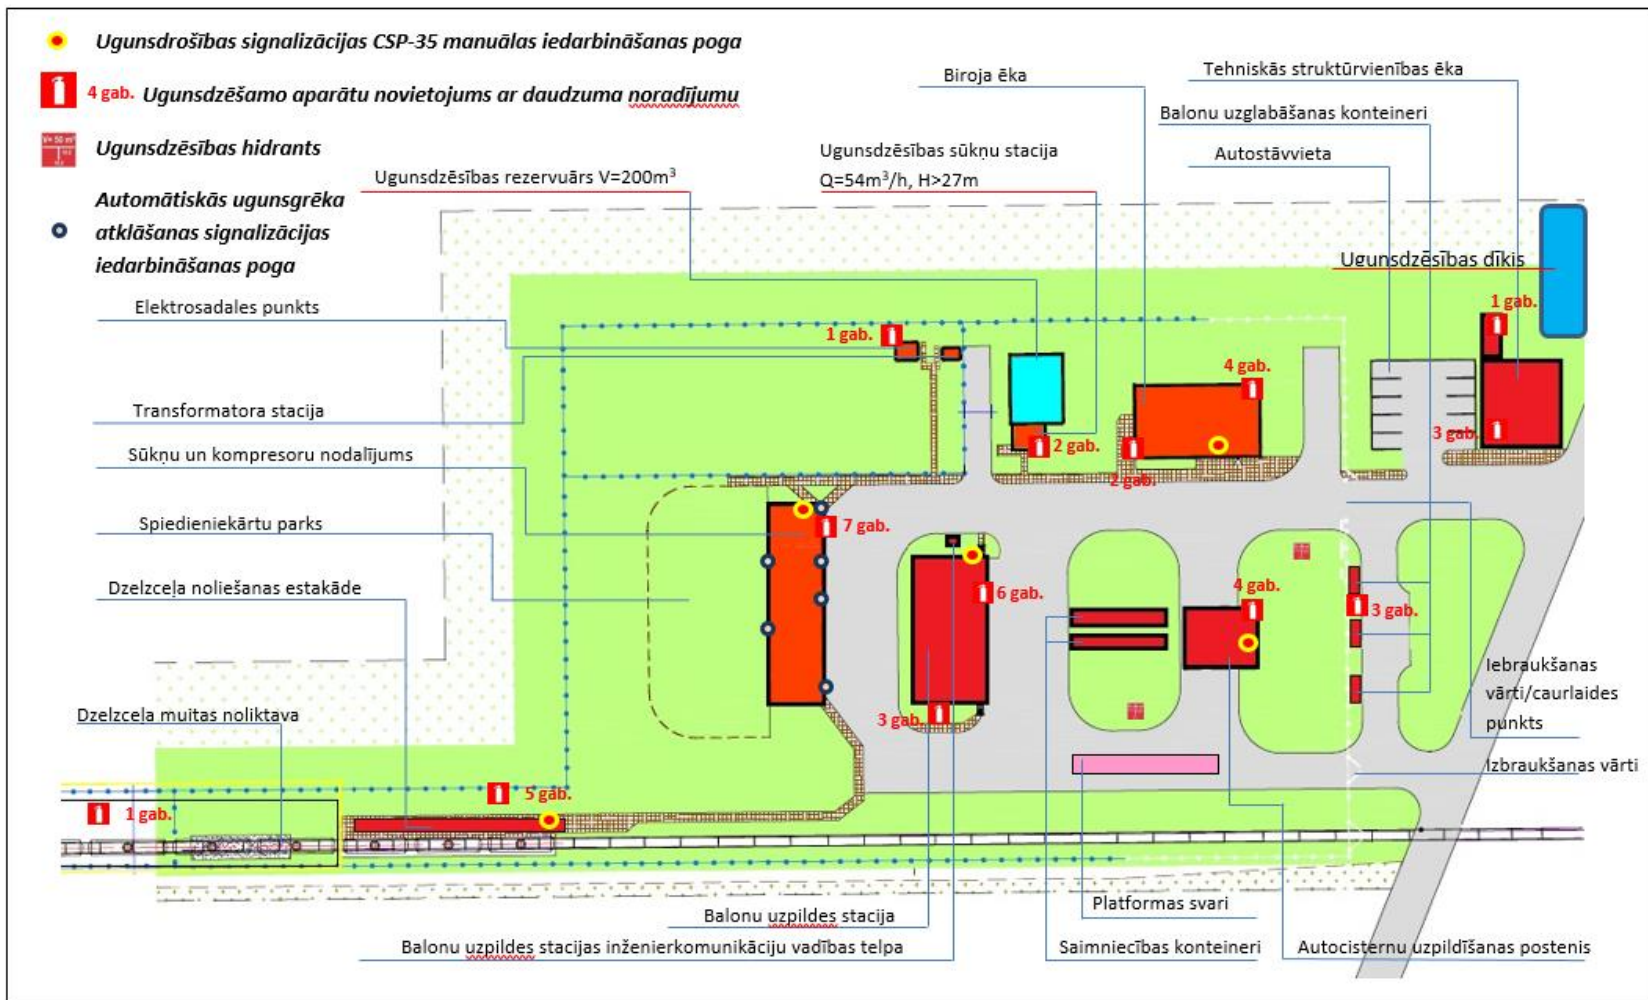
Ugunsdrošības signalizācijas CSP-35 manuālas iedarbināšanas poga

4 gab. Ugunsdzēšamo aparātu novietojums ar daudzuma norādījumu

Ugunsdzēsības hidrants

Automātiskās ugunsgrēka atklāšanas signalizācijas iedarbināšanas poga

Ugunsdzēsības rezervuārs V=200m$^3$

Biroja ēka

Ugunsdzēsības sūkņu stacija Q=54m$^3$/h, H>27m

Tehniskās struktūrvienības ēka

Balonu uzglabāšanas konteineri

Autostāvvieta

Ugunsdzēsības dīķis

Elektrosadales punkts

Transformatora stacija

Sūkņu un kompresoru nodalījums

Spiedieniekārtu parks

Dzelzceļa noliešanas estakāde

Dzelzcela muitas noliktava

1 gab.

4 gab.

1 gab.

3 gab.

2 gab.

2 gab.

7 gab.

6 gab.

4 gab.

3 gab.

3 gab.

5 gab.

1 gab.

Iebraukšanas vārti/caurlaides punkts

Izbraukšanas vārti

Platformas svari

Balonu uzpildes stacija

Balonu uzpildes stacijas inženierkomunikāciju vadības telpa

Saimniecības konteineri

Autocisternu uzpildīšanas postenis